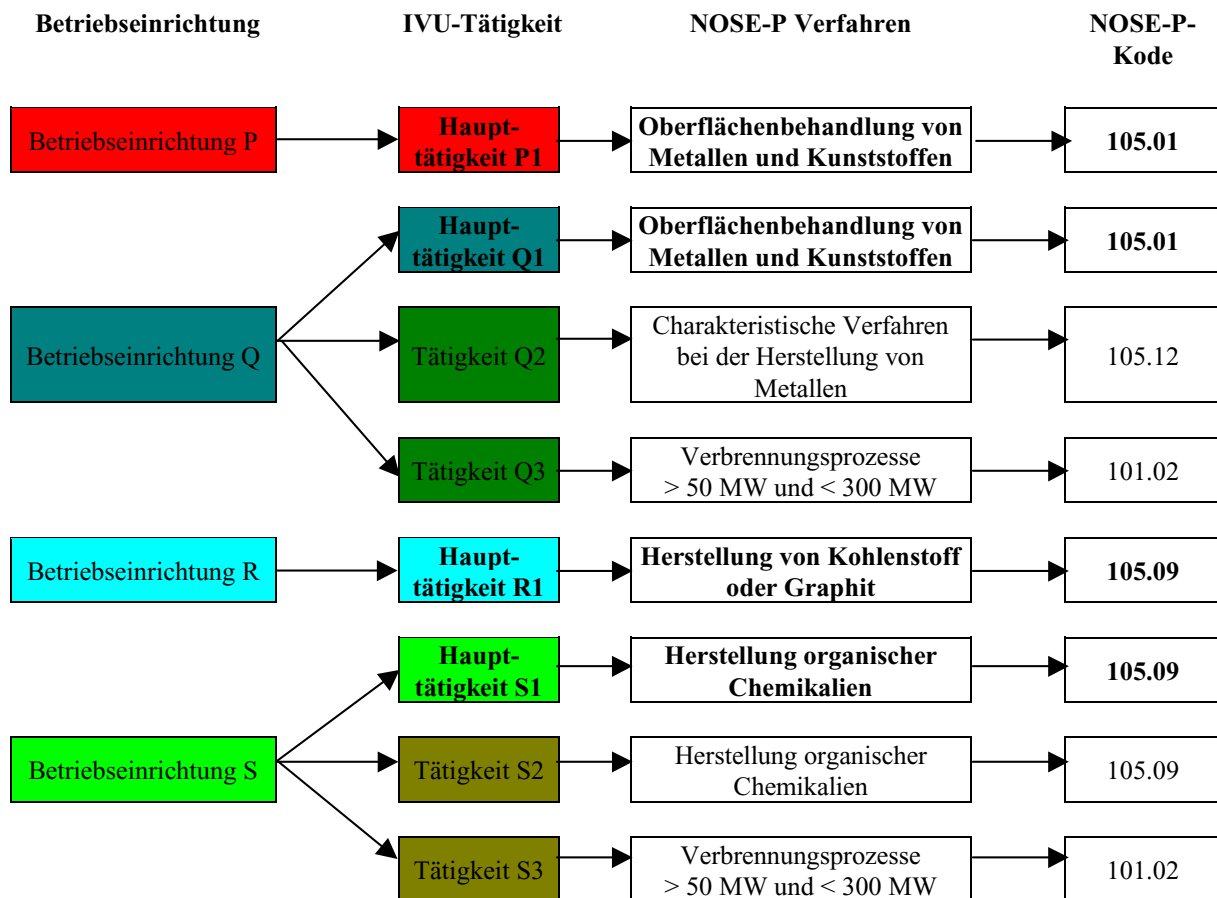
Betriebseinrichtung

IVU-Tätigkeit

NOSE-P Verfahren

NOSE-P-Kode

Betriebseinrichtung P

Haupttätigkeit P1

Oberflächenbehandlung von Metallen und Kunststoffen

105.01

Haupttätigkeit Q1

Oberflächenbehandlung von Metallen und Kunststoffen

105.01

Betriebseinrichtung Q

Tätigkeit Q2

Charakteristische Verfahren bei der Herstellung von Metallen

105.12

Tätigkeit Q3

Verbrennungsprozesse > 50 MW und < 300 MW

101.02

Betriebseinrichtung R

Haupttätigkeit R1

Herstellung von Kohlenstoff oder Graphit

105.09

Haupttätigkeit S1

Herstellung organischer Chemikalien

105.09

Betriebseinrichtung S

Tätigkeit S2

Herstellung organischer Chemikalien

105.09

Tätigkeit S3

Verbrennungsprozesse > 50 MW und < 300 MW

101.02